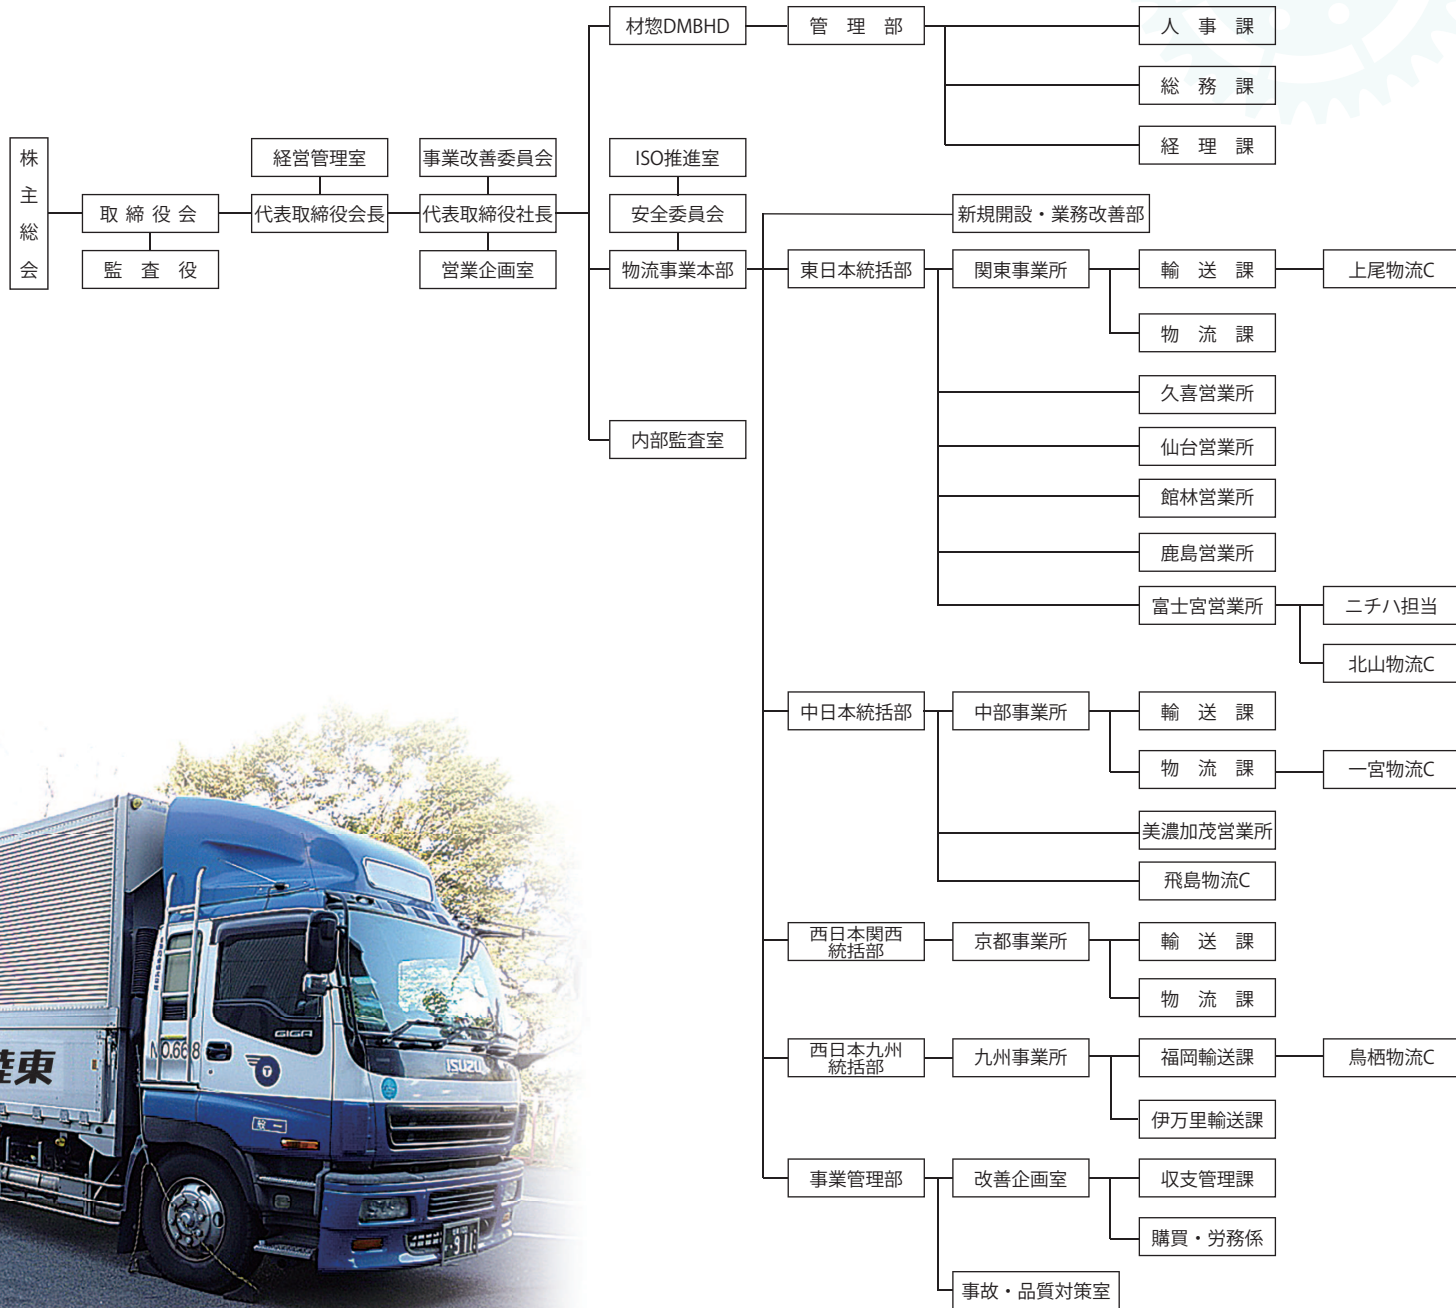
株主総会

取締役会

監査役

経営管理室

代表取締役会長

事業改善委員会

代表取締役社長

営業企画室

材惣DMBHD

管理部

人事課

総務課

経理課

ISO推進室

安全委員会

物流事業本部

内部監査室

新規開設・業務改善部

東日本統括部

関東事業所

輸送課

上尾物流C

物流課

久喜営業所

仙台営業所

館林営業所

鹿島営業所

富士宮営業所

ニチハ担当

北山物流C

中日本統括部

中部事業所

輸送課

物流課

一宮物流C

美濃加茂営業所

飛島物流C

西日本関西統括部

京都事業所

輸送課

物流課

西日本九州統括部

九州事業所

福岡輸送課

鳥栖物流C

伊万里輸送課

事業管理部

改善企画室

収支管理課

購買・労務係

事故・品質対策室

GIGA

ISUZU

NO.668

陸東

911